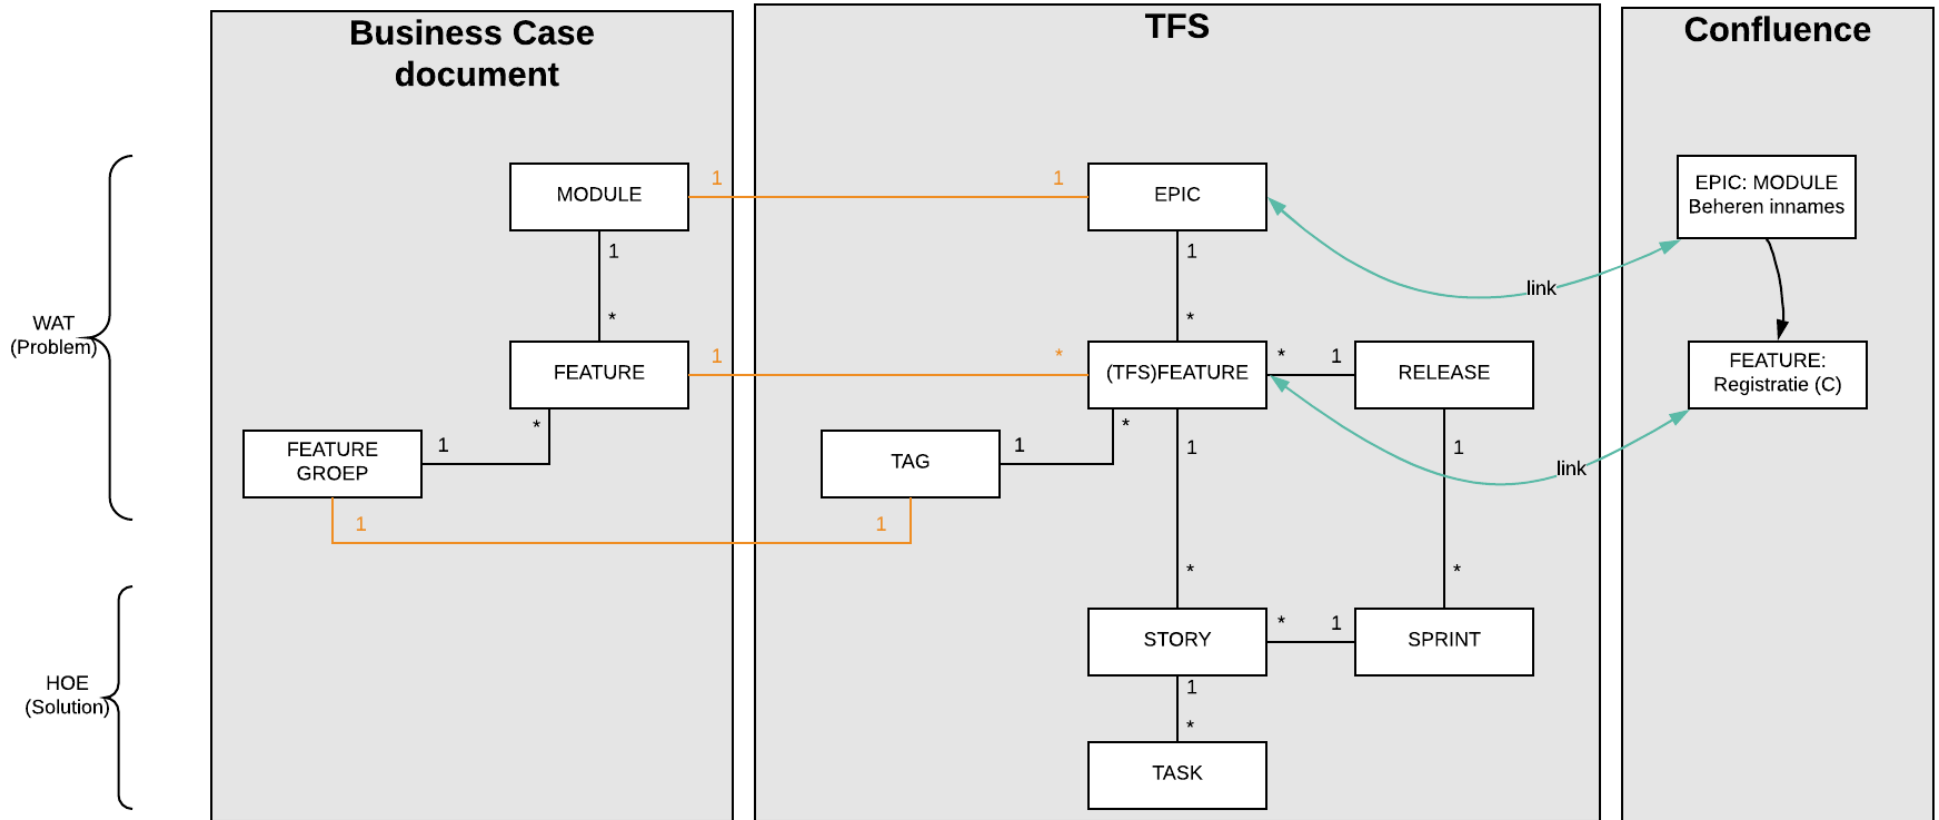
WAT
(Problem)

HOE
(Solution)

Business Case document

MODULE

1

*

FEATURE

*

1

FEATURE GROEP

1

1

1

TFS

1

EPIC

1

*

*

(TFS)FEATURE

* 1

RELEASE

*

1

TAG

1

1

*

1

*

STORY

* 1

SPRINT

1

*

TASK

link

link

Confluence

EPIC: MODULE
Beheren innames

FEATURE:
Registratie (C)